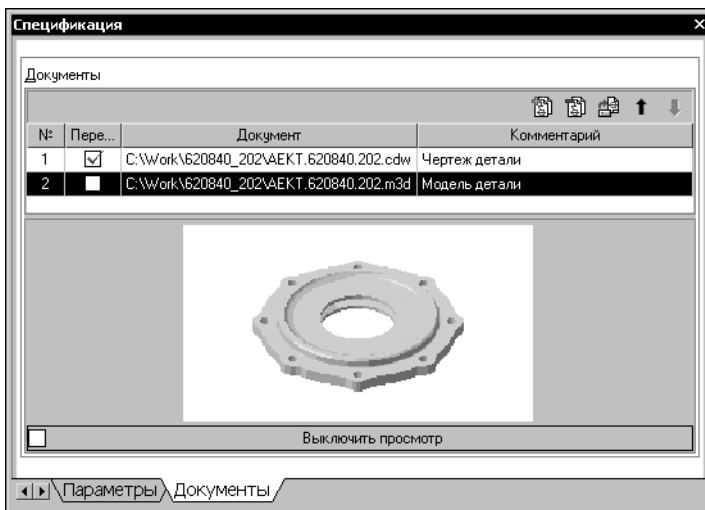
Спецификация

Документы

| № | Пере... | Документ | Комментарий |
|---|---|---|---|
| 1 | ☑ | C:\Work\620840_202\АЕКТ.620840.202.cdw | Чертеж детали |
| 2 | ☐ | C:\Work\620840_202\АЕКТ.620840.202.m3d | Модель детали |

Выключить просмотр

Параметры Документы